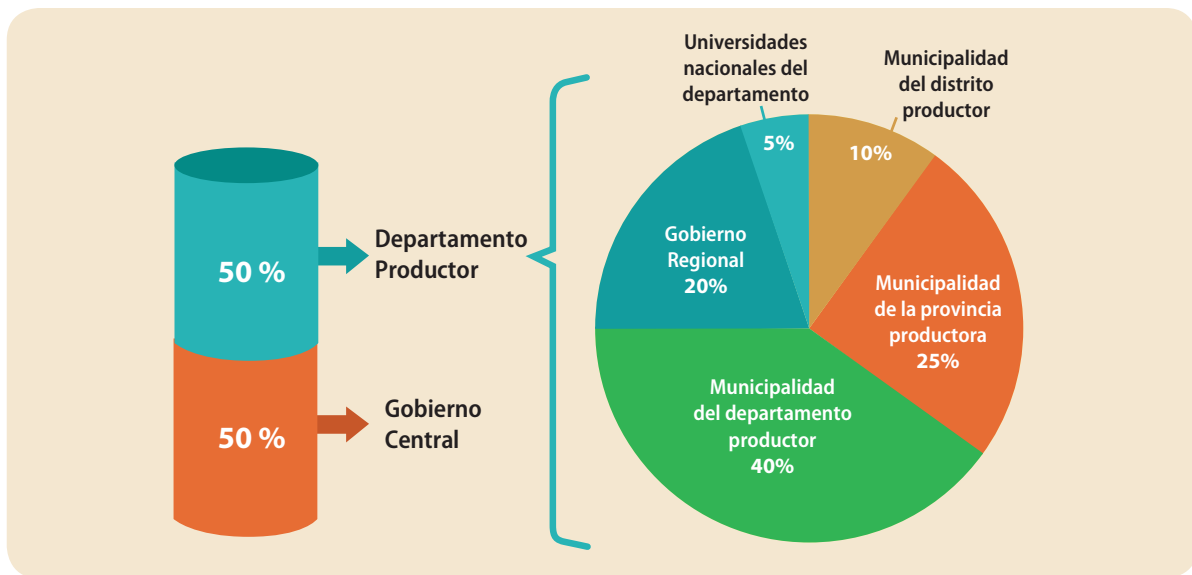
50 %

50 %

Departamento Productor

Gobierno Central

Universidades nacionales del departamento

Municipalidad del distrito productor

5%

10%

Gobierno Regional 20%

Municipalidad de la provincia productora 25%

Municipalidad del departamento productor 40%